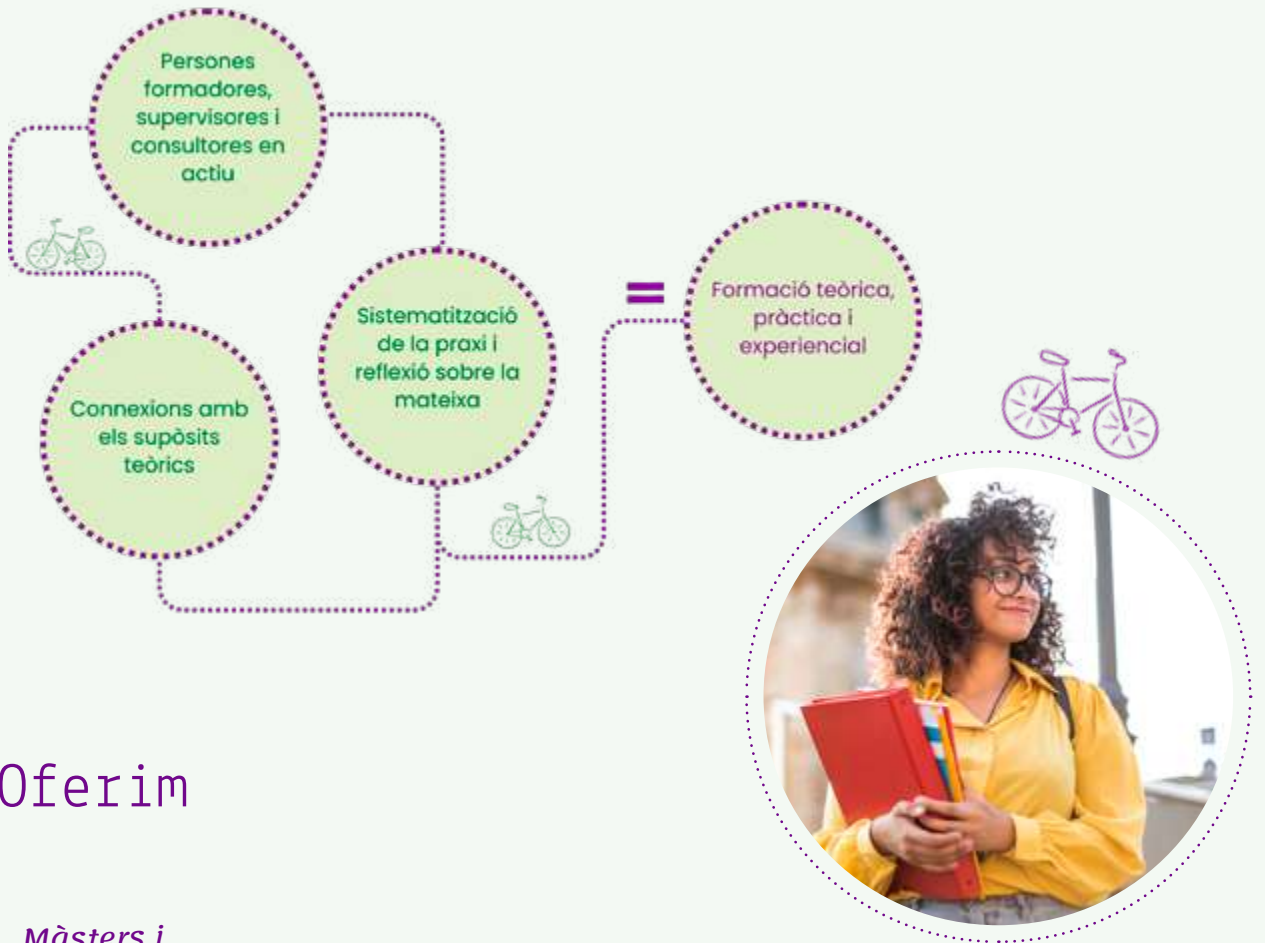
Persones formadores, supervisores i consultores en actiu

Connexions amb els supòsits teòrics

Sistematització de la praxi i reflexió sobre la mateixa

=

Formació teòrica, pràctica i experiencial

Oferim

Màsters i